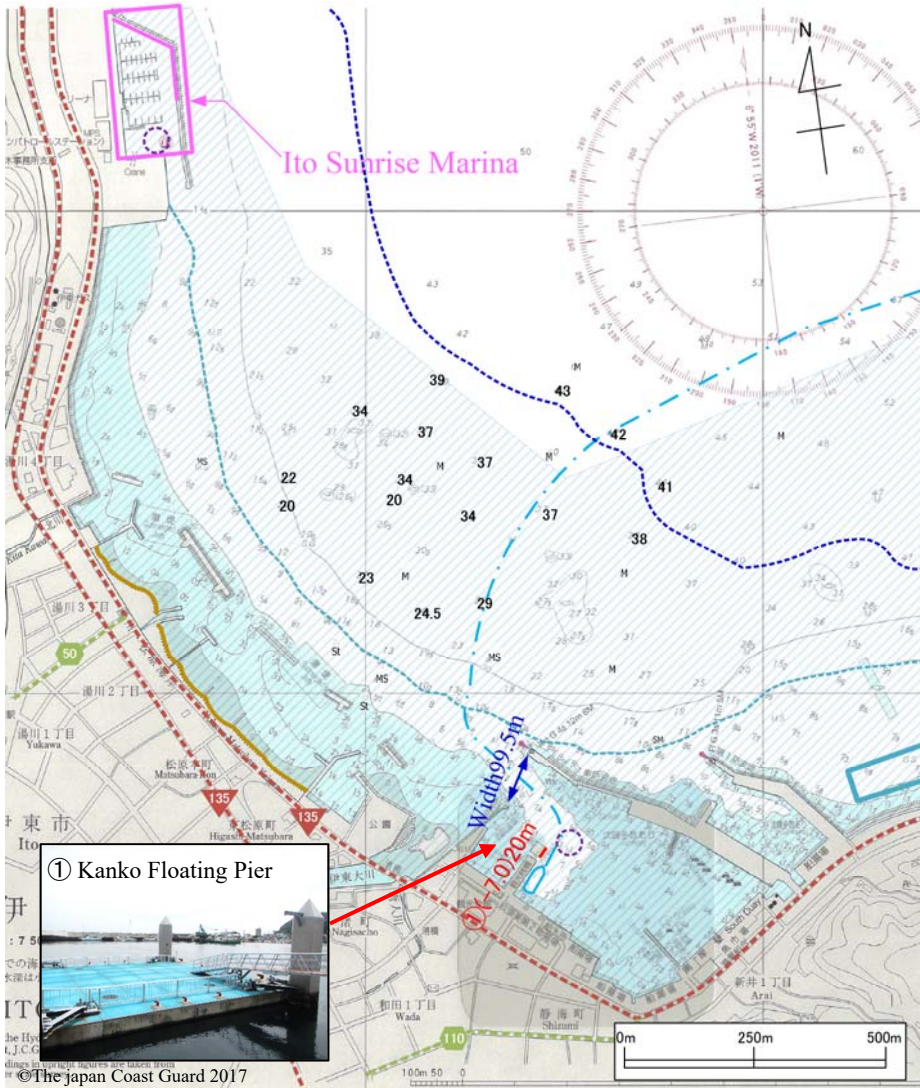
N

Ito Sunrise Marina

39
43
34
37
42
37
22
34
41
20
20
34
37
38
23
24.5
29

Width99.5m

①(-7.0)20m

① Kanko Floating Pier

50
135
135
110

湯川1丁目
Yukawa
松原本町
Matsubara Hon
東松原町
Higashi-Matsubara
伊東市
Ito
渚町
Nagisacho
和田1丁目
Wada
静海町
Shizumi
新井1丁目
Arai
South Quay

0m 250m 500m

©The japan Coast Guard 2017